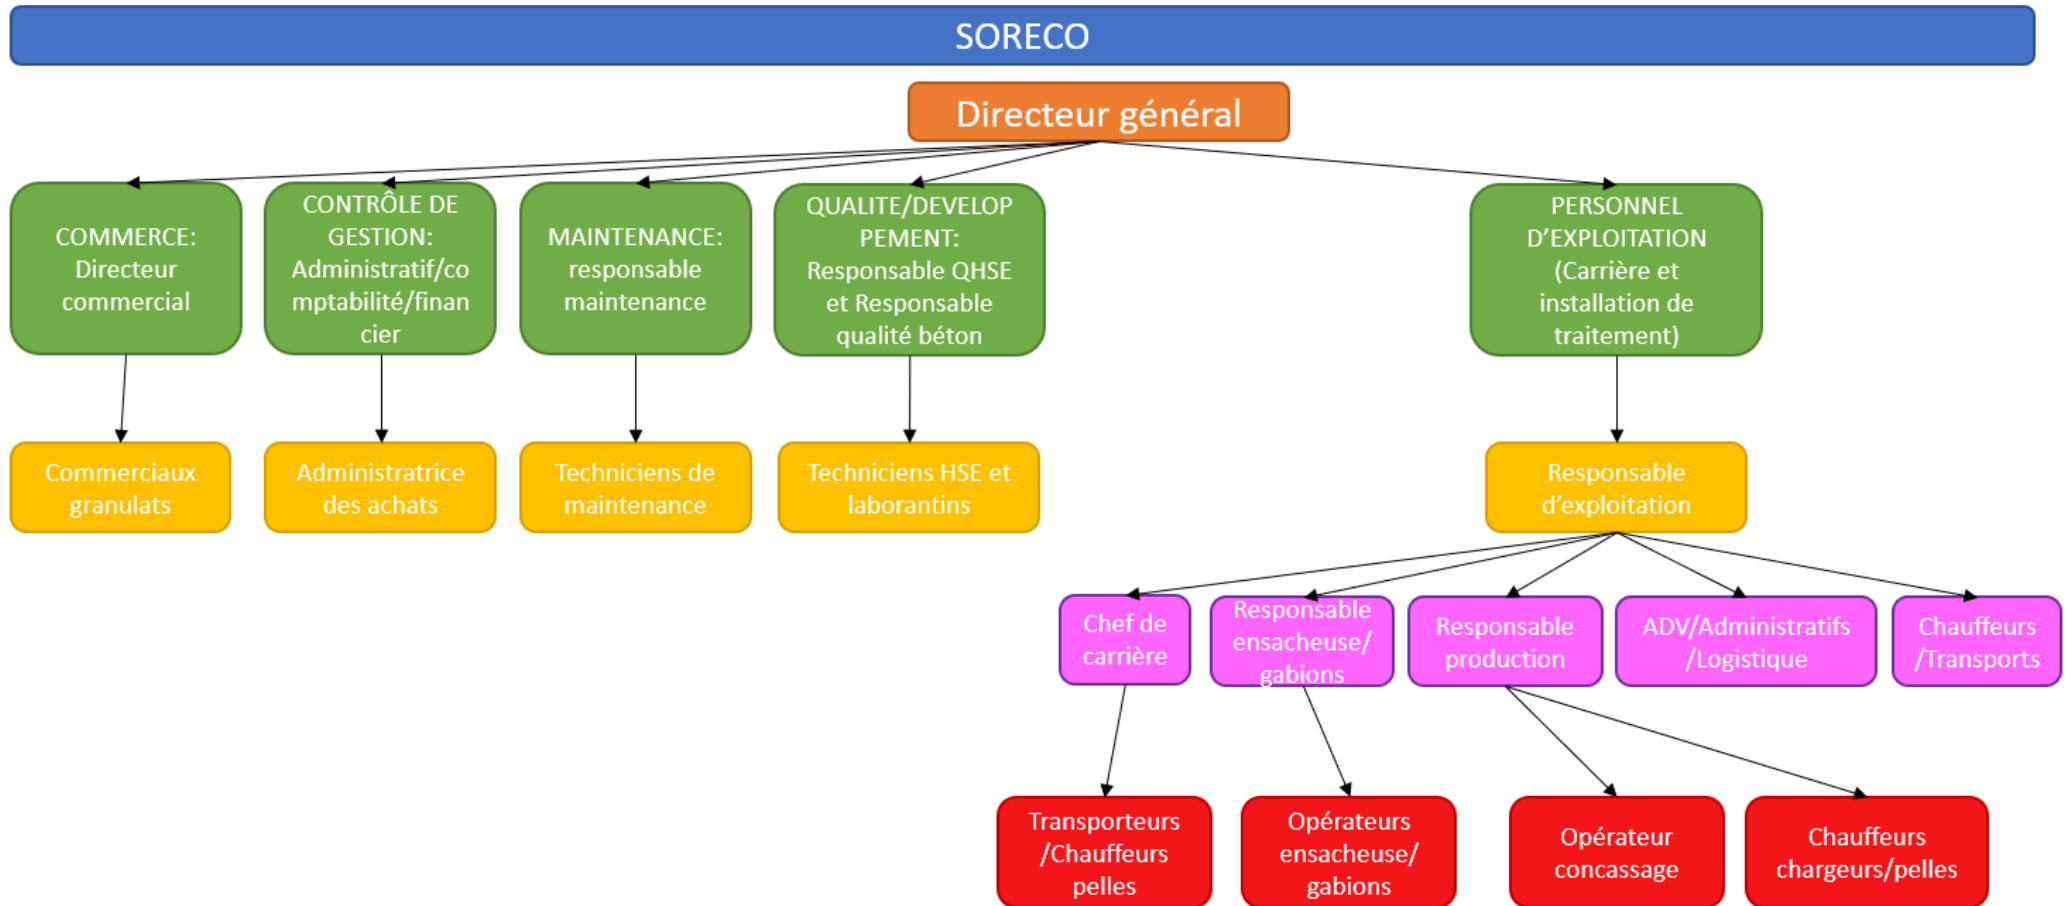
SORECO

Directeur général

COMMERCE: Directeur commercial

CONTRÔLE DE GESTION: Administratif/comptabilité/financier

MAINTENANCE: responsable maintenance

QUALITE/DEVELOPPEMENT: Responsable QHSE et Responsable qualité béton

PERSONNEL D'EXPLOITATION (Carrière et installation de traitement)

Commerciaux granulats

Administratrice des achats

Techniciens de maintenance

Techniciens HSE et laborantins

Responsable d'exploitation

Chef de carrière

Responsable ensacheuse/ gabions

Responsable production

ADV/Administratifs /Logistique

Chauffeurs /Transports

Transporteurs /Chauffeurs pelles

Opérateurs ensacheuse/ gabions

Opérateur concassage

Chauffeurs chargeurs/pelles